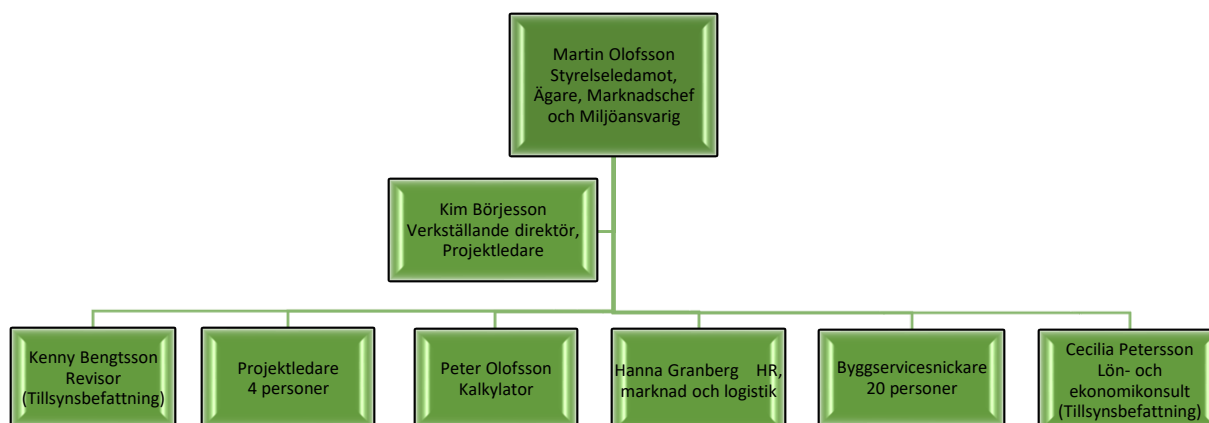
Martin Olofsson Styrelseledamot, Ägare, Marknadschef och Miljöansvarig

Kim Börjesson Verkställande direktör, Projektledare

Kenny Bengtsson Revisor (Tillsynsbefattning)

Projektledare 4 personer

Peter Olofsson Kalkylator

Hanna Granberg HR, marknad och logistik

Byggservicesnickare 20 personer

Cecilia Petersson Lön- och ekonomikonsult (Tillsynsbefattning)